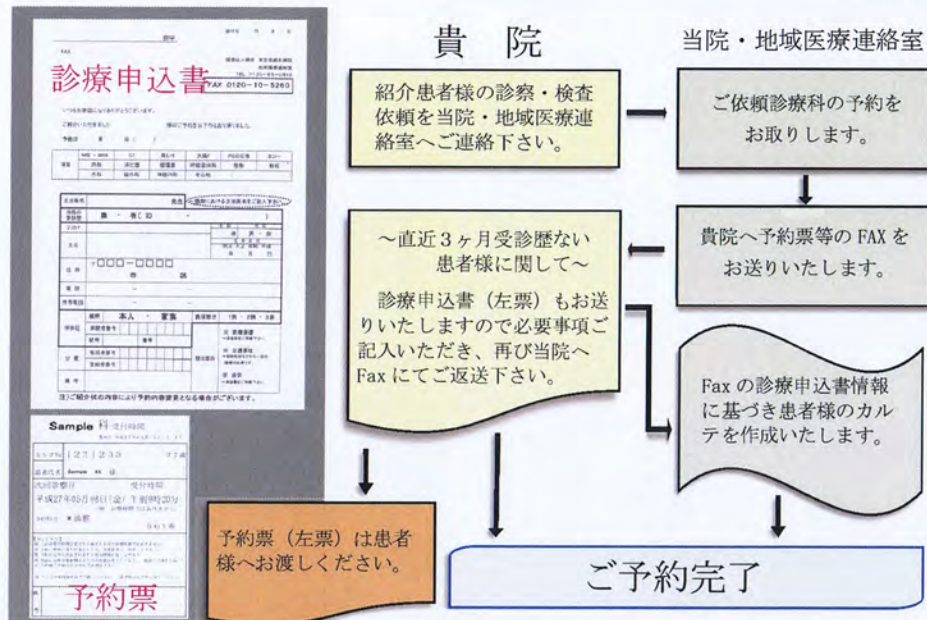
診療申込書

FAX 0120-10-5260

Sample

予約票

貴　院

当院・地域医療連絡室

紹介患者様の診察・検査依頼を当院・地域医療連絡室へご連絡下さい。

ご依頼診療科の予約をお取りします。

貴院へ予約票等の FAX をお送りいたします。

〜直近３ヶ月受診歴ない患者様に関して〜

診療申込書（左票）もお送りいたしますので必要事項ご記入いただき、再び当院へ Fax にてご返送下さい。

Fax の診療申込書情報に基づき患者様のカルテを作成いたします。

予約票（左票）は患者様へお渡しください。

ご予約完了